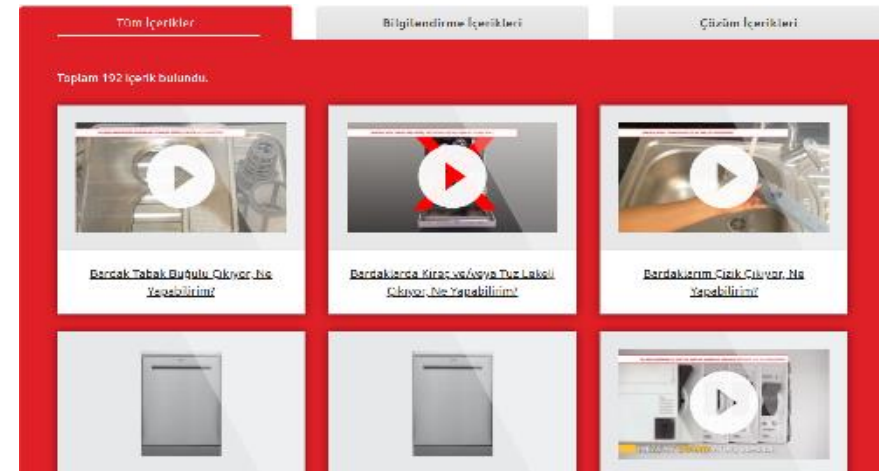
Tüm İçerikler

Bilgilendirme İçerikleri

Çözüm İçerikleri

Toplam 192 içerik bulundu.

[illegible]

Bardak Tabak Buğulu Çıkıyor, Ne Yapabilirim?

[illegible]

Bardaklarda Kireç ve/veya Tuz Lekeli Çıkıyor, Ne Yapabilirim?

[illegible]

Bardaklarım Çizik Çıkıyor, Ne Yapabilirim?

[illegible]